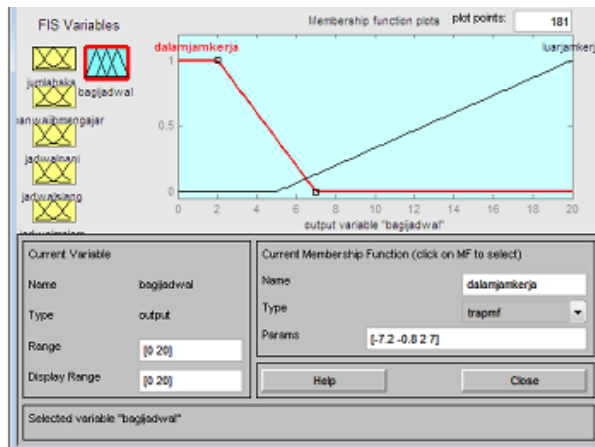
FIS Variables

jumlahsks

bagijadwal

anwajibmengajar

jadwalpagi

jadwalsiang

jadwalmalam

Membership function plots

plot points:

181

dalamjamkerja

luarjamkerja

1

0.5

0

0 2 4 6 8 10 12 14 16 18 20

output variable "bagijadwal"

Current Variable

Name

bagijadwal

Type

output

Range

[0 20]

Display Range

[0 20]

Current Membership Function (click on MF to select)

Name

dalamjamkerja

Type

trapmf

Params

[-7.2 -0.8 2 7]

Help

Close

Selected variable "bagijadwal"